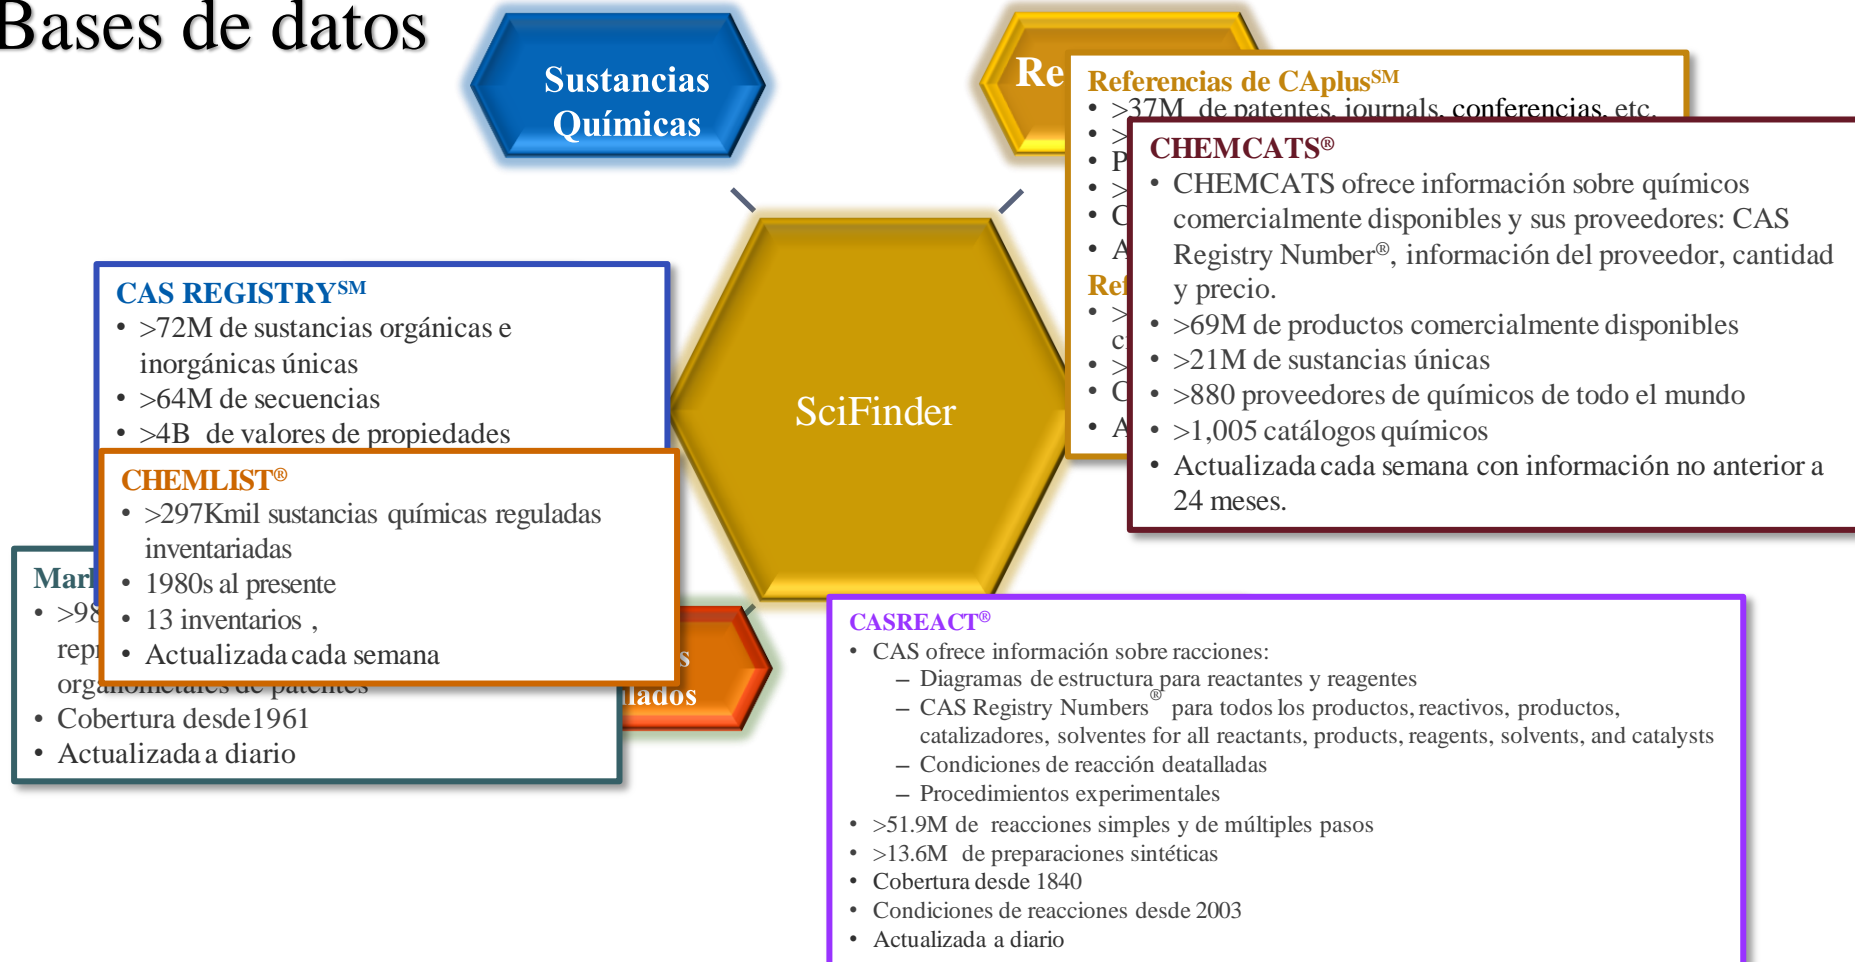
Bases de datos

Sustancias Químicas

Re

Referencias de CAplus$^{SM}$
• >37M de patentes, journals, conferencias, etc.
• >
• P
• >
• C
• A
Ref
• >
c
• >
• C
• A

CHEMCATS®
• CHEMCATS ofrece información sobre químicos comercialmente disponibles y sus proveedores: CAS Registry Number®, información del proveedor, cantidad y precio.
• >69M de productos comercialmente disponibles
• >21M de sustancias únicas
• >880 proveedores de químicos de todo el mundo
• >1,005 catálogos químicos
• Actualizada cada semana con información no anterior a 24 meses.

SciFinder

CAS REGISTRY$^{SM}$
• >72M de sustancias orgánicas e inorgánicas únicas
• >64M de secuencias
• >4B de valores de propiedades

CHEMLIST®
• >297Kmil sustancias químicas reguladas inventariadas
• 1980s al presente
• 13 inventarios ,
• Actualizada cada semana

Mar
• >98
repr
organometales de patentes
• Cobertura desde 1961
• Actualizada a diario

s
lados

CASREACT®
• CAS ofrece información sobre racciones:
– Diagramas de estructura para reactantes y reagentes
– CAS Registry Numbers® para todos los productos, reactivos, productos, catalizadores, solventes for all reactants, products, reagents, solvents, and catalysts
– Condiciones de reacción deatalladas
– Procedimientos experimentales
• >51.9M de reacciones simples y de múltiples pasos
• >13.6M de preparaciones sintéticas
• Cobertura desde 1840
• Condiciones de reacciones desde 2003
• Actualizada a diario